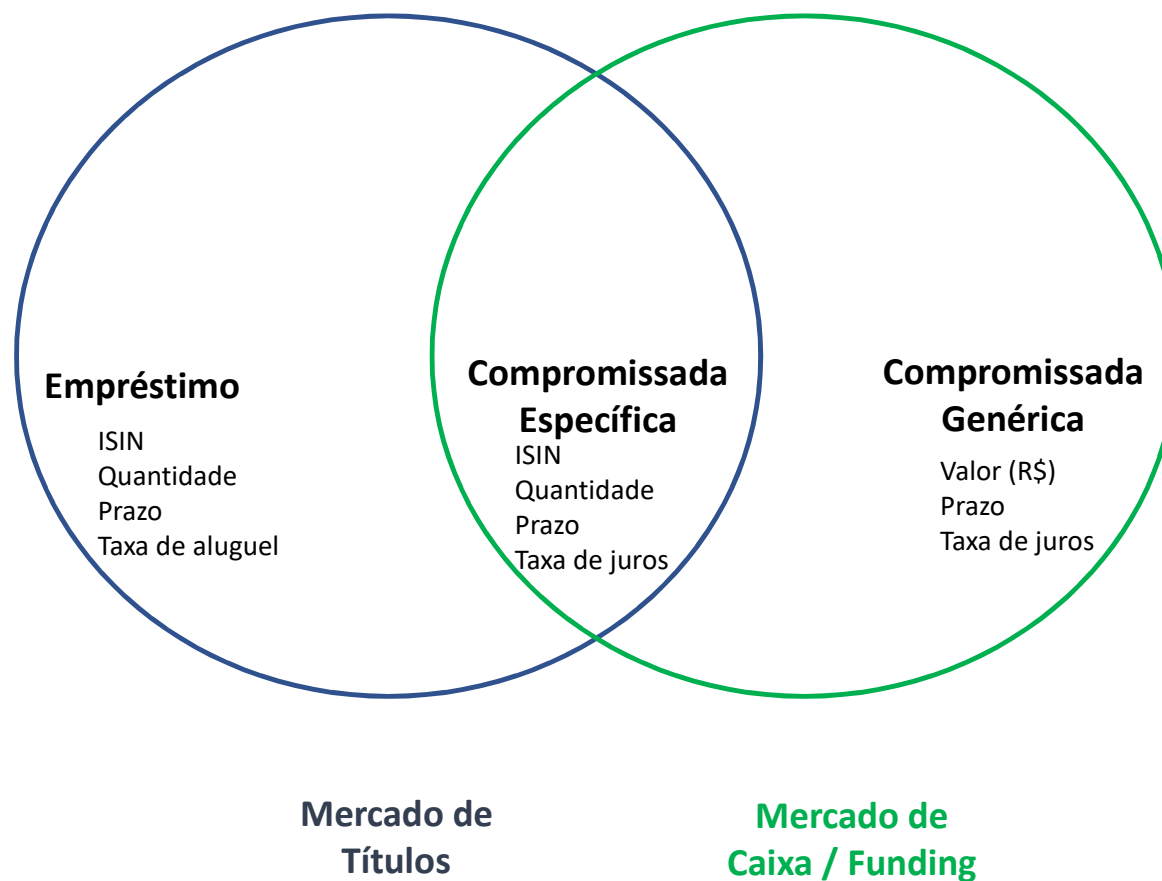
Empréstimo
ISIN
Quantidade
Prazo
Taxa de aluguel

Compromissada Específica
ISIN
Quantidade
Prazo
Taxa de juros

Compromissada Genérica
Valor (R$)
Prazo
Taxa de juros

Mercado de Títulos

Mercado de Caixa / Funding